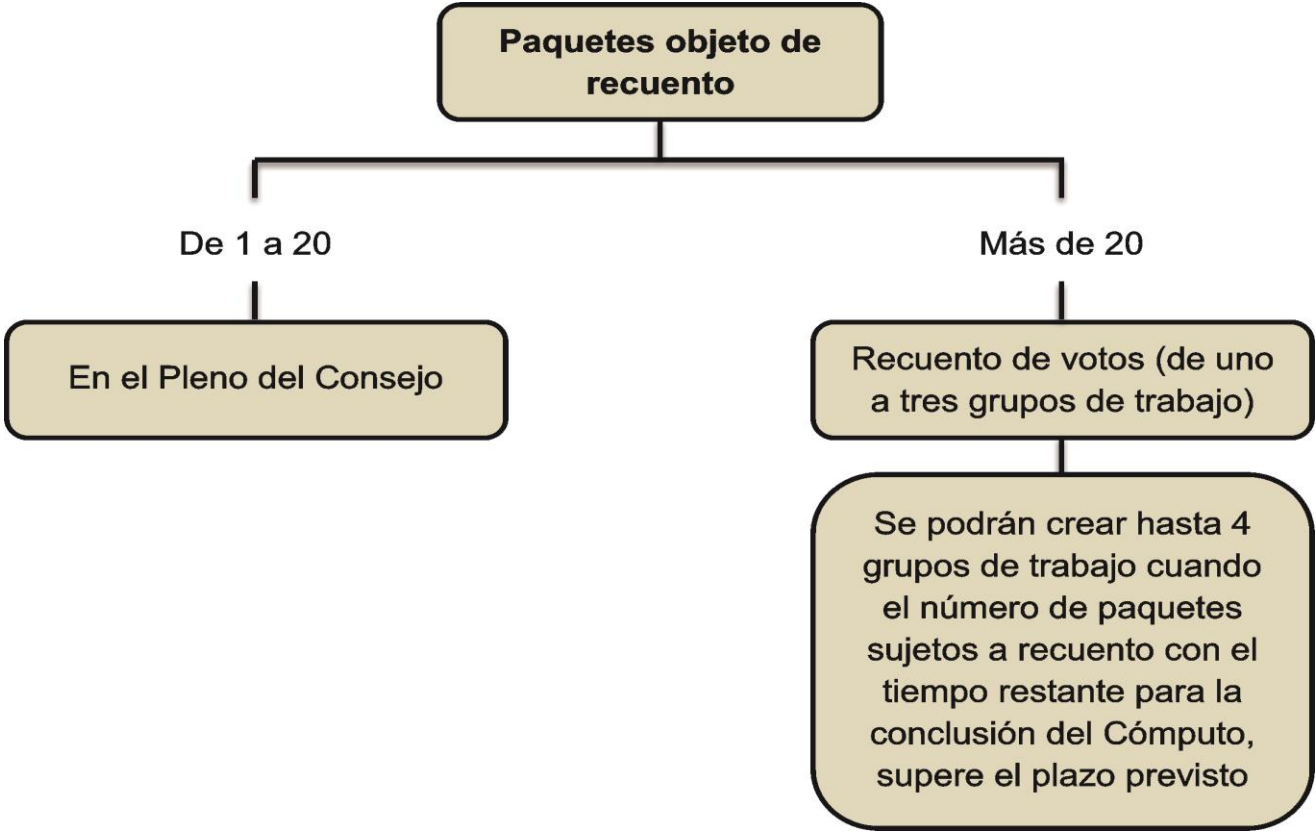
Paquetes objeto de recuento

De 1 a 20

Más de 20

En el Pleno del Consejo

Recuento de votos (de uno a tres grupos de trabajo)

Se podrán crear hasta 4 grupos de trabajo cuando el número de paquetes sujetos a recuento con el tiempo restante para la conclusión del Cómputo, supere el plazo previsto